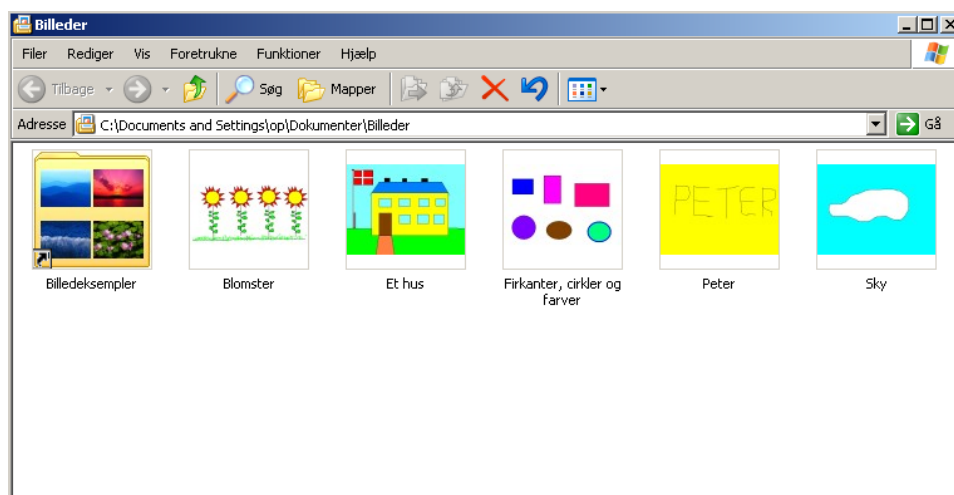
Billeder

Filer Rediger Vis Foretrukne Funktioner Hjælp

Tilbage Søg Mapper

Adresse C:\Documents and Settings\op\Dokumenter\Billeder Gå

Billedeksempler

Blomster

Et hus

Firkanter, cirkler og farver

PETER

Peter

Sky